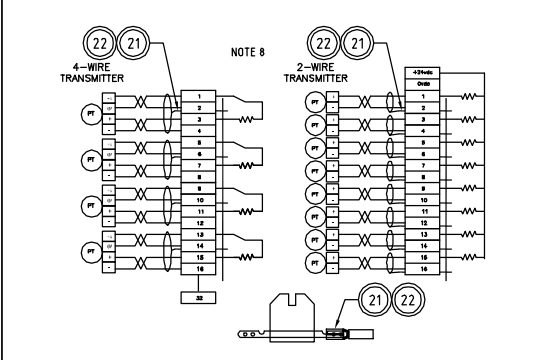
22 21

4–WIRE TRANSMITTER

NOTE 8

22 21

2–WIRE TRANSMITTER

PT
PT
PT
PT

1
2
3
4
5
6
7
8
9
10
11
12
13
14
15
16

32

+24vdc
0vdc
1
2
3
4
5
6
7
8
9
10
11
12
13
14
15
16

PT
PT
PT
PT
PT
PT
PT
PT

21 22